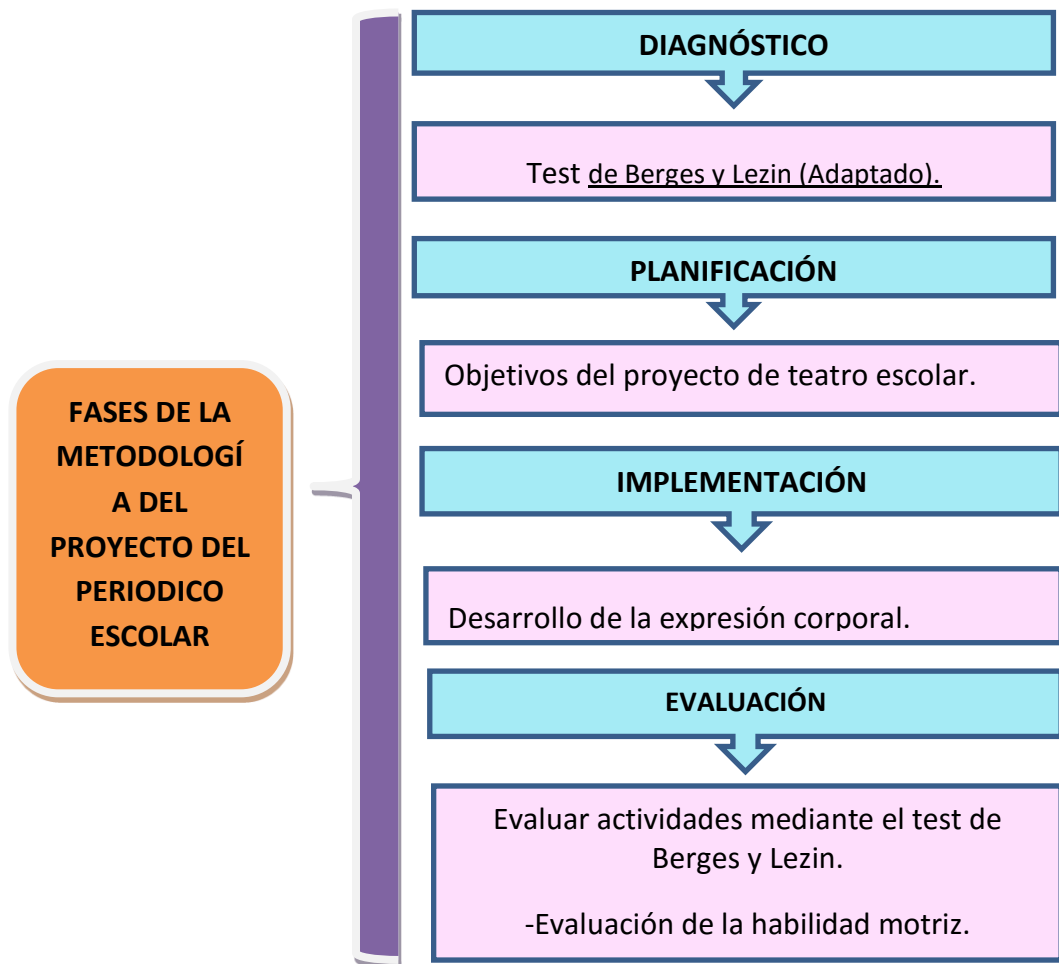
FASES DE LA METODOLOGÍ A DEL PROYECTO DEL PERIODICO ESCOLAR

DIAGNÓSTICO

Test de Berges y Lezin (Adaptado).

PLANIFICACIÓN

Objetivos del proyecto de teatro escolar.

IMPLEMENTACIÓN

Desarrollo de la expresión corporal.

EVALUACIÓN

Evaluar actividades mediante el test de Berges y Lezin.

-Evaluación de la habilidad motriz.